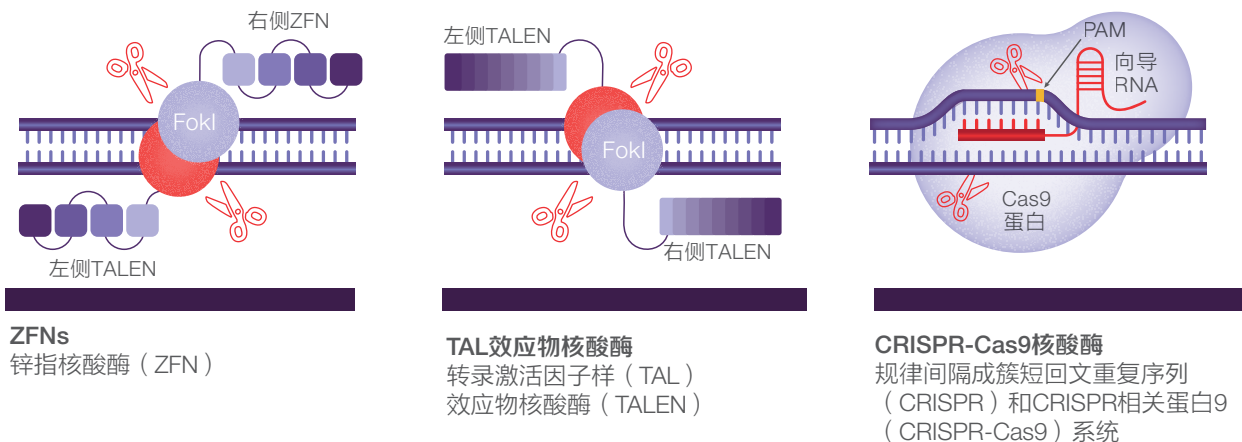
右侧ZFN

FokI

左侧TALEN

ZFNs
锌指核酸酶（ZFN）

左侧TALEN

FokI

右侧TALEN

TAL效应物核酸酶
转录激活因子样（TAL）
效应物核酸酶（TALEN）

PAM

向导
RNA

Cas9
蛋白

CRISPR-Cas9核酸酶
规律间隔成簇短回文重复序列（CRISPR）和CRISPR相关蛋白9（CRISPR-Cas9）系统